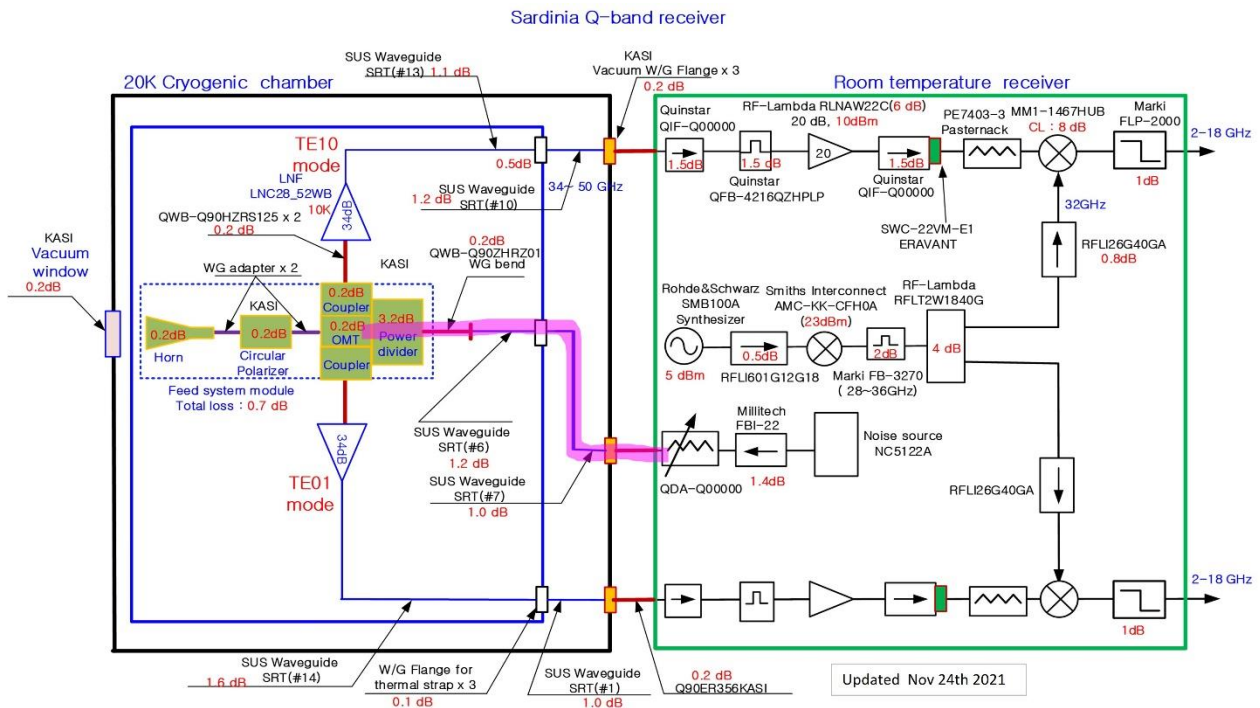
Sardinia Q-band receiver

20K Cryogenic chamber

Room temperature receiver

SUS Waveguide
SRT(#13) 1.1 dB

KASI
Vacuum W/G Flange x 3
0.2 dB

TE10
mode

0.5dB

LNF
LNC28_52WB
10K

34dB

SUS Waveguide
SRT(#10)
1.2 dB

34- 50 GHz

QWB-Q90HZRS125 x 2
0.2 dB

0.2dB
QWB-Q90ZHRZ01
WG bend

KASI
Vacuum
window
0.2dB

WG adapter x 2

KASI

KASI

0.2dB

0.2dB

0.2dB
Coupler

0.2dB
OMT

3.2dB
Power
divider

Coupler

Horn

Circular
Polarizer

Feed system module
Total loss : 0.7 dB

34dB

TE01
mode

SUS Waveguide
SRT(#6)
1.2 dB

SUS Waveguide
SRT(#7)
1.0 dB

Quinstar
QIF-Q00000
1.5dB

RF-Lambda RLNAW22C(6 dB)
20 dB, 10dBm

1.5 dB
Quinstar
QFB-4216QZHPLP

20

1.5dB
Quinstar
QIF-Q00000

PE7403-3
Pasternack

MM1-1467HUB
CL : 8 dB

Marki
FLP-2000

1dB

2-18 GHz

SWC-22VM-E1
ERAVANT

32GHz

RFLI26G40GA
0.8dB

Rohde&Schwarz
SMB100A
Synthesizer
5 dBm

0.5dB
RFLI601G12G18

Smiths Interconnect
AMC-KK-CFH0A
(23dBm)

2dB
Marki FB-3270
( 28~36GHz)

RF-Lambda
RFLT2W1840G
4 dB

Millitech
FBI-22
1.4dB

Noise source
NC5122A

QDA-Q00000

RFLI26G40GA

2-18 GHz

1dB

SUS Waveguide
SRT(#14)
1.6 dB

W/G Flange for
thermal strap x 3
0.1 dB

SUS Waveguide
SRT(#1)
1.0 dB

0.2 dB
Q90ER356KASI

Updated Nov 24th 2021